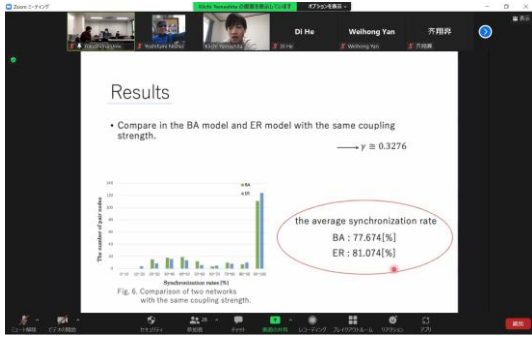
Zoom ミーティング

Kiichi Yamashita の画面を表示しています　オプションを表示

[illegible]　Yoshihiro Mori　Kiichi Yamashita　Di He　Weihong Yan　齐翔骅

Di He　Weihong Yan　齐翔骅

Results

• Compare in the BA model and ER model with the same coupling strength.

$\longrightarrow \gamma \cong 0.3276$

The number of pair nodes

Synchronization rates [%]

BA
ER

Fig. 6. Comparison of two networks with the same coupling strength.

the average synchronization rate

BA : 77.674[%]

ER : 81.074[%]

ミュート解除　ビデオの開始　セキュリティ　参加者　チャット　画面の共有　レコーディング　ブレイクアウトルーム　リアクション　アプリ　退出